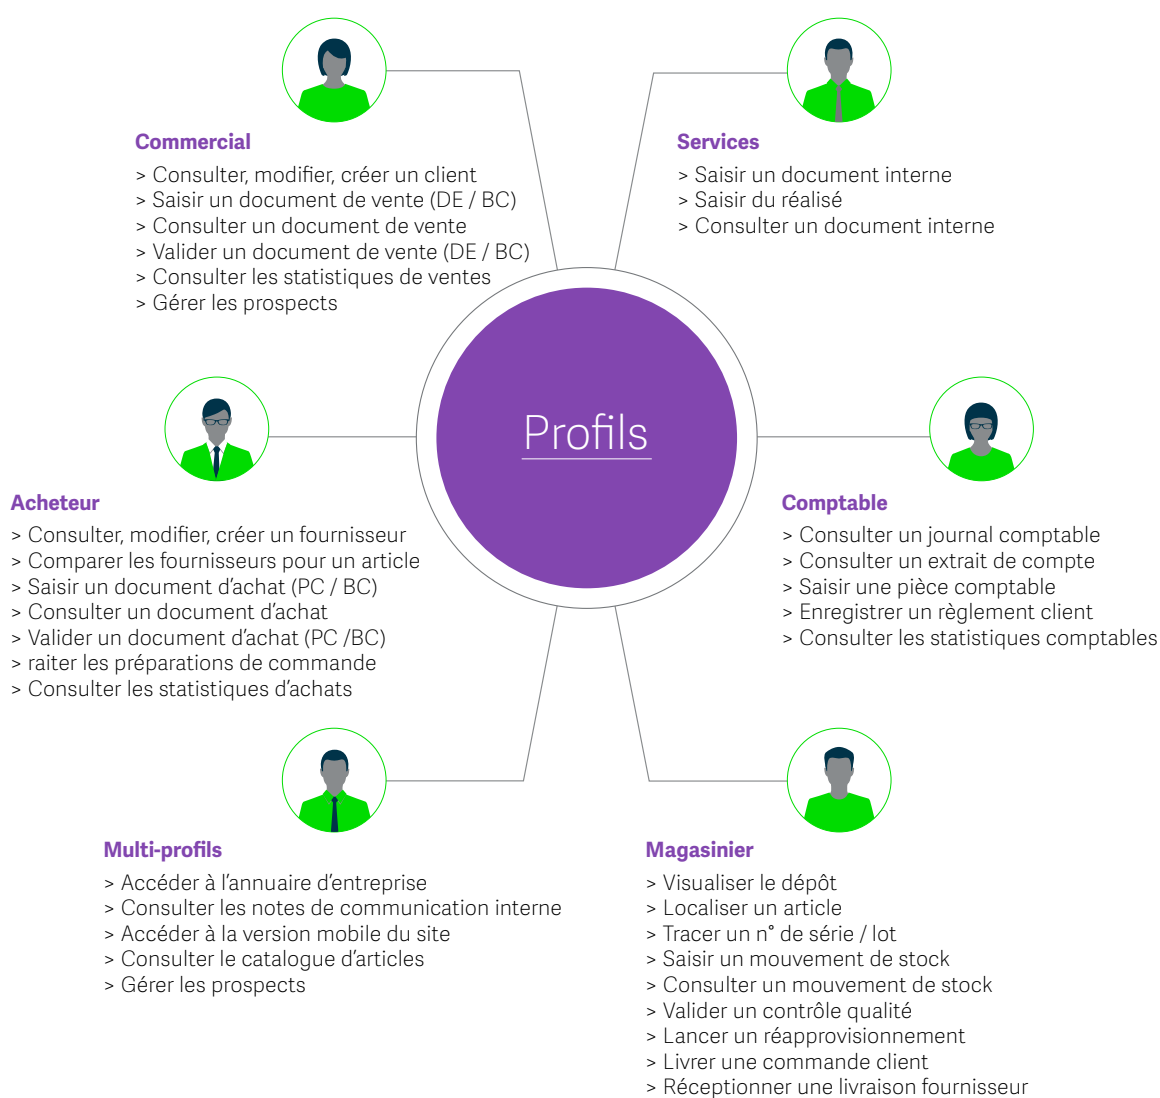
Commercial
> Consulter, modifier, créer un client
> Saisir un document de vente (DE / BC)
> Consulter un document de vente
> Valider un document de vente (DE / BC)
> Consulter les statistiques de ventes
> Gérer les prospects

Services
> Saisir un document interne
> Saisir du réalisé
> Consulter un document interne

Profils

Acheteur
> Consulter, modifier, créer un fournisseur
> Comparer les fournisseurs pour un article
> Saisir un document d'achat (PC / BC)
> Consulter un document d'achat
> Valider un document d'achat (PC /BC)
> raiter les préparations de commande
> Consulter les statistiques d'achats

Comptable
> Consulter un journal comptable
> Consulter un extrait de compte
> Saisir une pièce comptable
> Enregistrer un règlement client
> Consulter les statistiques comptables

Multi-profils
> Accéder à l'annuaire d'entreprise
> Consulter les notes de communication interne
> Accéder à la version mobile du site
> Consulter le catalogue d'articles
> Gérer les prospects

Magasinier
> Visualiser le dépôt
> Localiser un article
> Tracer un n° de série / lot
> Saisir un mouvement de stock
> Consulter un mouvement de stock
> Valider un contrôle qualité
> Lancer un réapprovisionnement
> Livrer une commande client
> Réceptionner une livraison fournisseur